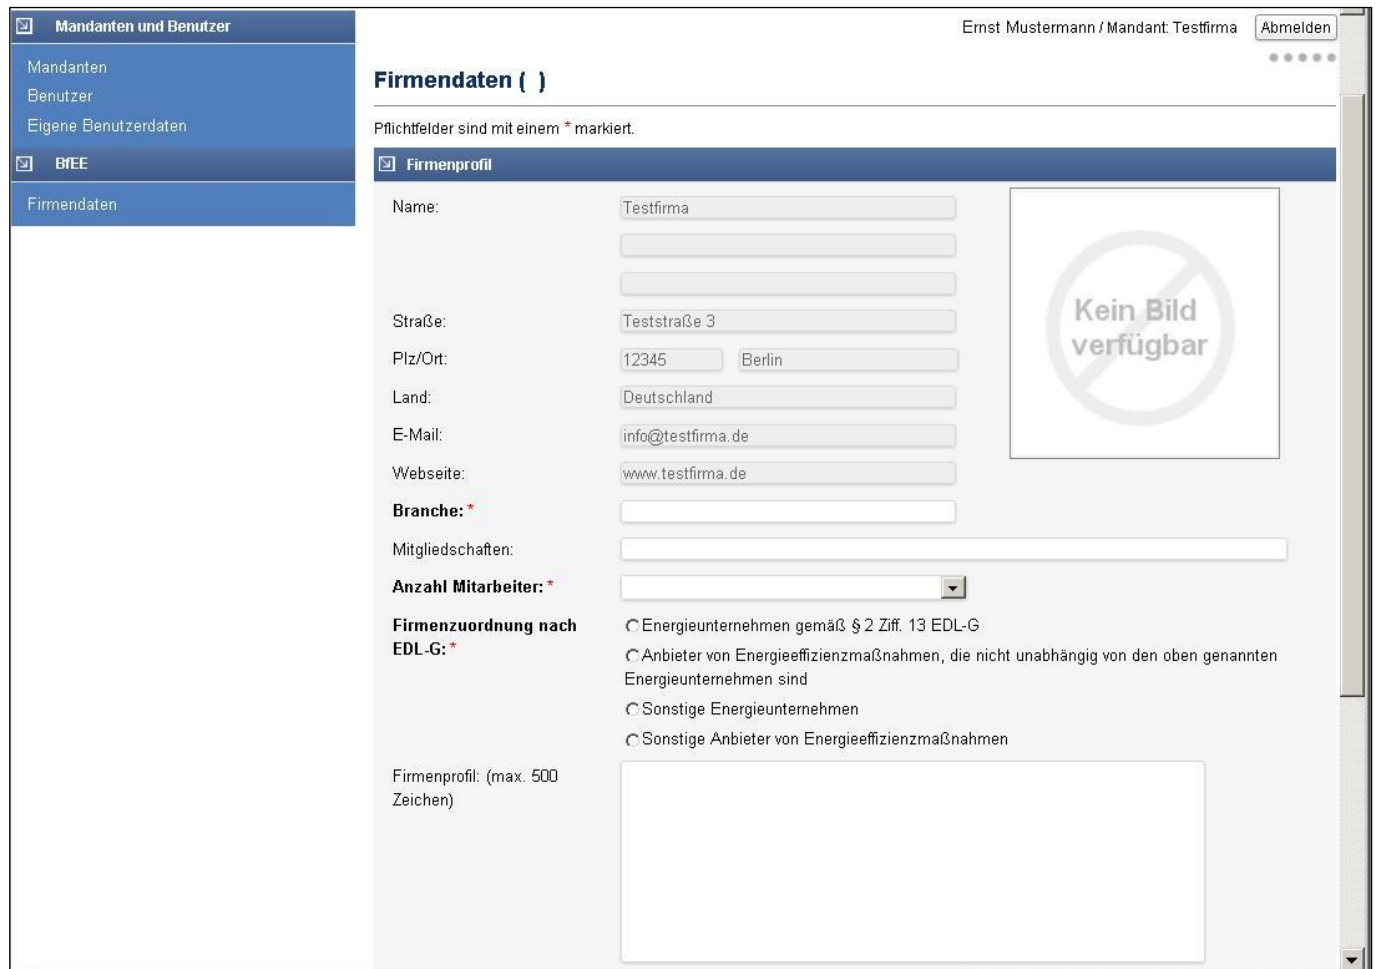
Mandanten und Benutzer
Mandanten
Benutzer
Eigene Benutzerdaten
BfEE
Firmendaten

Ernst Mustermann / Mandant: Testfirma Abmelden

Firmendaten ( )

Pflichtfelder sind mit einem * markiert.

Firmenprofil

Name: Testfirma

Straße: Teststraße 3
Plz/Ort: 12345 Berlin
Land: Deutschland
E-Mail: info@testfirma.de
Webseite: www.testfirma.de
Branche: *
Mitgliedschaften:
Anzahl Mitarbeiter: *
Firmenzuordnung nach EDL-G: *
Energieunternehmen gemäß § 2 Ziff. 13 EDL-G
Anbieter von Energieeffizienzmaßnahmen, die nicht unabhängig von den oben genannten Energieunternehmen sind
Sonstige Energieunternehmen
Sonstige Anbieter von Energieeffizienzmaßnahmen
Firmenprofil: (max. 500 Zeichen)

Kein Bild verfügbar